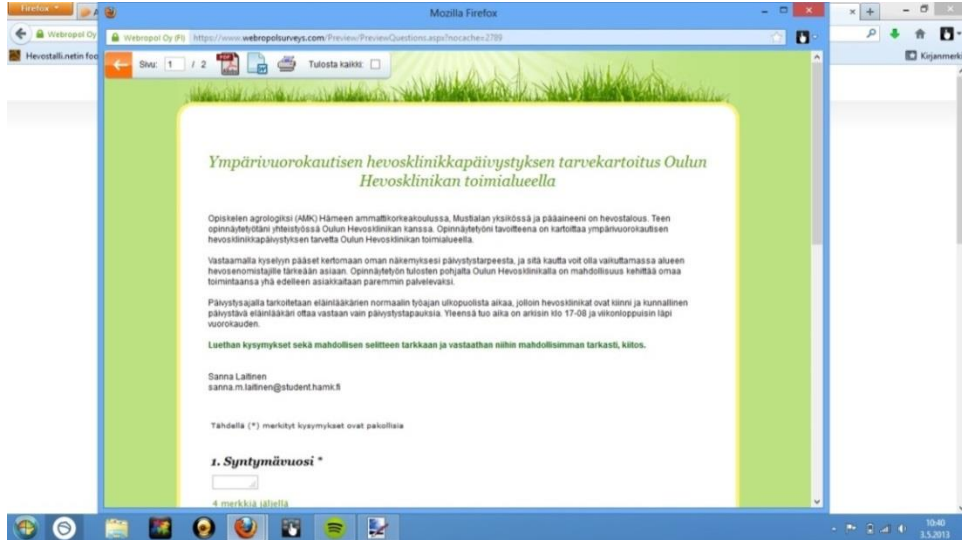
Firefox

Webropol Oy

Hevostalli.netin foo

Mozilla Firefox

Webropol Oy (FI) https://www.webropolsurveys.com/Preview/PreviewQuestions.aspx?nocache=2789

Kirjanmerk

Sivu: 1 / 2 Tulosta kaikki:

Ympärivuorokautisen hevosklinikkapäivystyksen tarvekartoitus Oulun Hevosklinikan toimialueella

Opiskelen agrologiksi (AMK) Hämeen ammattikorkeakoulussa, Mustialan yksikössä ja pääaineeni on hevostalous. Teen opinnäytetyötäni yhteistyössä Oulun Hevosklinikan kanssa. Opinnäytetyöni tavoitteena on kartoittaa ympärivuorokautisen hevosklinikkapäivystyksen tarvetta Oulun Hevosklinikan toimialueella.

Vastaamalla kyselyyn pääset kertomaan oman näkemyksesi päivystystarpeesta, ja sitä kautta voit olla vaikuttamassa alueen hevosenomistajille tärkeään asiaan. Opinnäytetyön tulosten pohjalta Oulun Hevosklinikalla on mahdollisuus kehittää omaa toimintaansa yhä edelleen asiakkaitaan paremmin palvelevaksi.

Päivystysajalla tarkoitetaan eläinlääkärien normaalin työajan ulkopuolista aikaa, jolloin hevosklinikat ovat kiinni ja kunnallinen päivystävä eläinlääkäri ottaa vastaan vain päivystystapauksia. Yleensä tuo aika on arkisin klo 17-08 ja viikonloppuisin läpi vuorokauden.

Luethan kysymykset sekä mahdollisen selitteen tarkkaan ja vastaathan niihin mahdollisimman tarkasti, kiitos.

Sanna Laitinen
sanna.m.laitinen@student.hamk.fi

Tähdellä (*) merkityt kysymykset ovat pakollisia

1. Syntymävuosi *

4 merkkiä jäljellä

10:40
3.5.2013